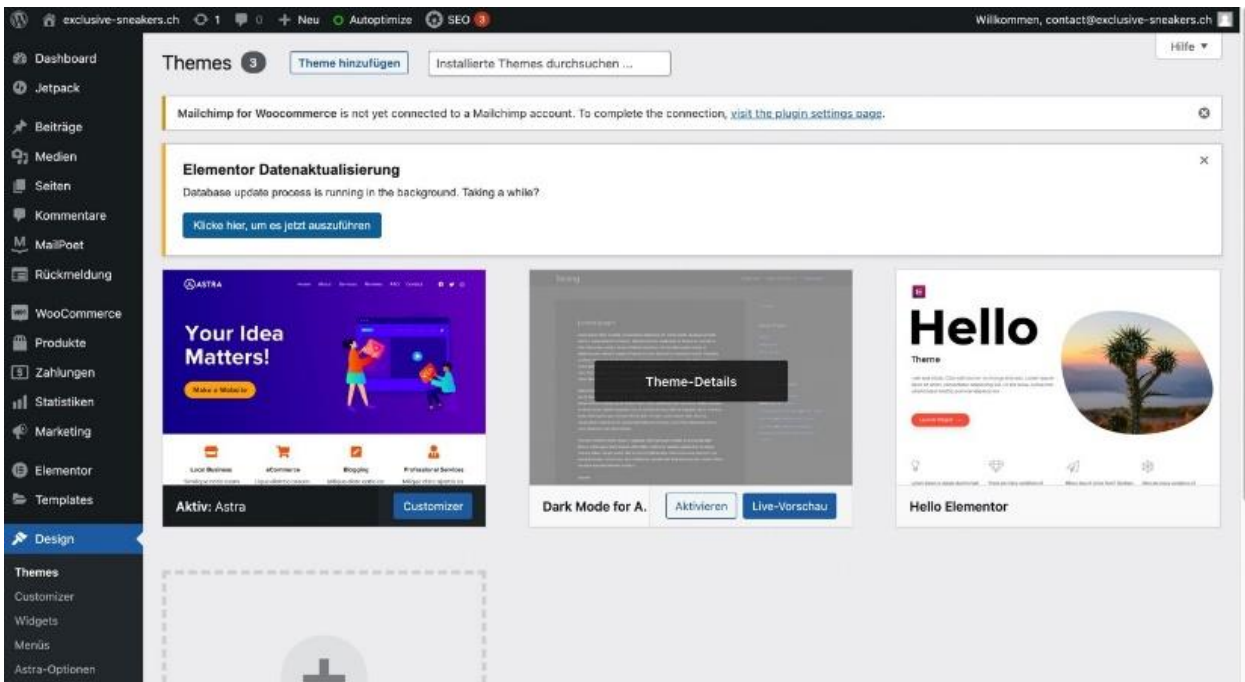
exclusive-sneakers.ch 1 0 + Neu Autoptimize SEO 3 Willkommen, contact@exclusive-sneakers.ch

Dashboard
Jetpack
Beiträge
Medien
Seiten
Kommentare
MailPoet
Rückmeldung
WooCommerce
Produkte
Zahlungen
Statistiken
Marketing
Elementor
Templates
Design
Themes
Customizer
Widgets
Menüs
Astra-Optionen

Themes 3 Theme hinzufügen Installierte Themes durchsuchen ...

Hilfe ▼

Mailchimp for Woocommerce is not yet connected to a Mailchimp account. To complete the connection, visit the plugin settings page.

Elementor Datenaktualisierung

Database update process is running in the background. Taking a while?

Klicke hier, um es jetzt auszuführen

ASTRA

Your Idea Matters!

Make a Website

Local Business eCommerce Blogging Professional Services

Aktiv: Astra Customizer

Theme-Details

Dark Mode for A. Aktivieren Live-Vorschau

Hello

Theme

Hello Elementor